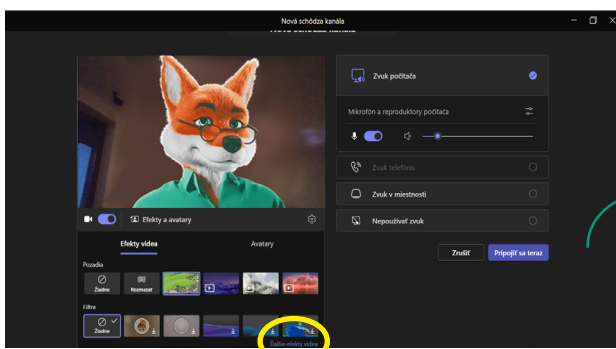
Nová schôdza kanála

Efekty a avatary

Efekty videa

Avatary

Pozadia

Žiadne

Rozmazať

Filtre

Žiadne

Ďalšie efekty videa

Zvuk počítača

Mikrofón a reproduktory počítača

Zvuk telefónu

Zvuk v miestnosti

Nepoužívať zvuk

Zrušiť

Pripojiť sa teraz